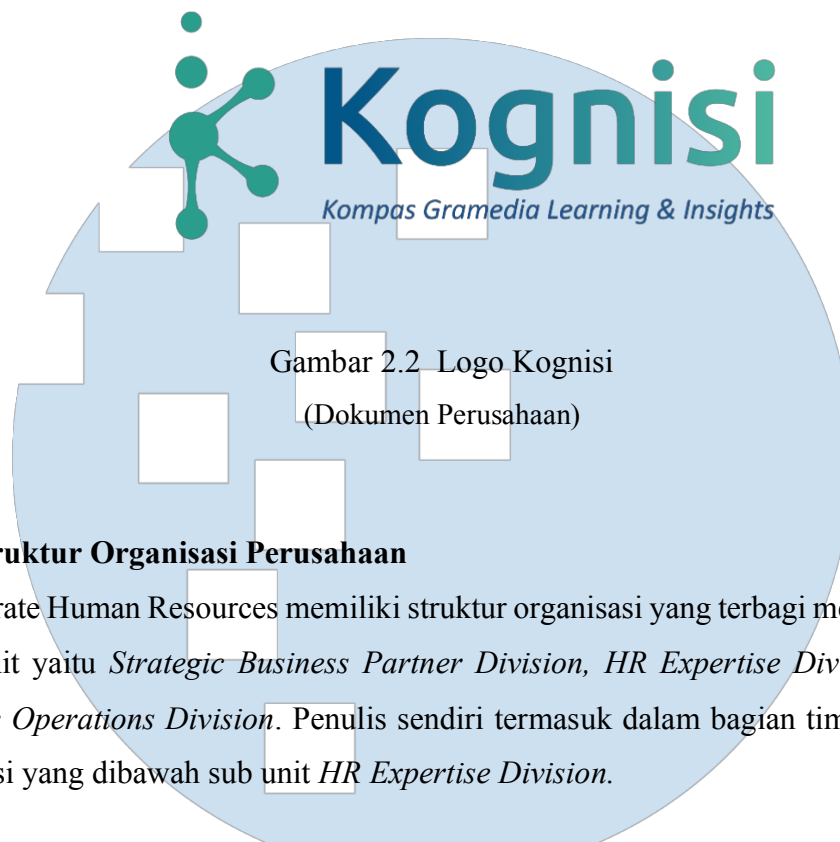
Kognisi

Kompas Gramedia Learning & Insights

Gambar 2.2 Logo Kognisi
(Dokumen Perusahaan)

ruktur Organisasi Perusahaan

rate Human Resources memiliki struktur organisasi yang terbagi me it yaitu *Strategic Business Partner Division, HR Expertise Div Operations Division*. Penulis sendiri termasuk dalam bagian tim si yang dibawah sub unit *HR Expertise Division.*